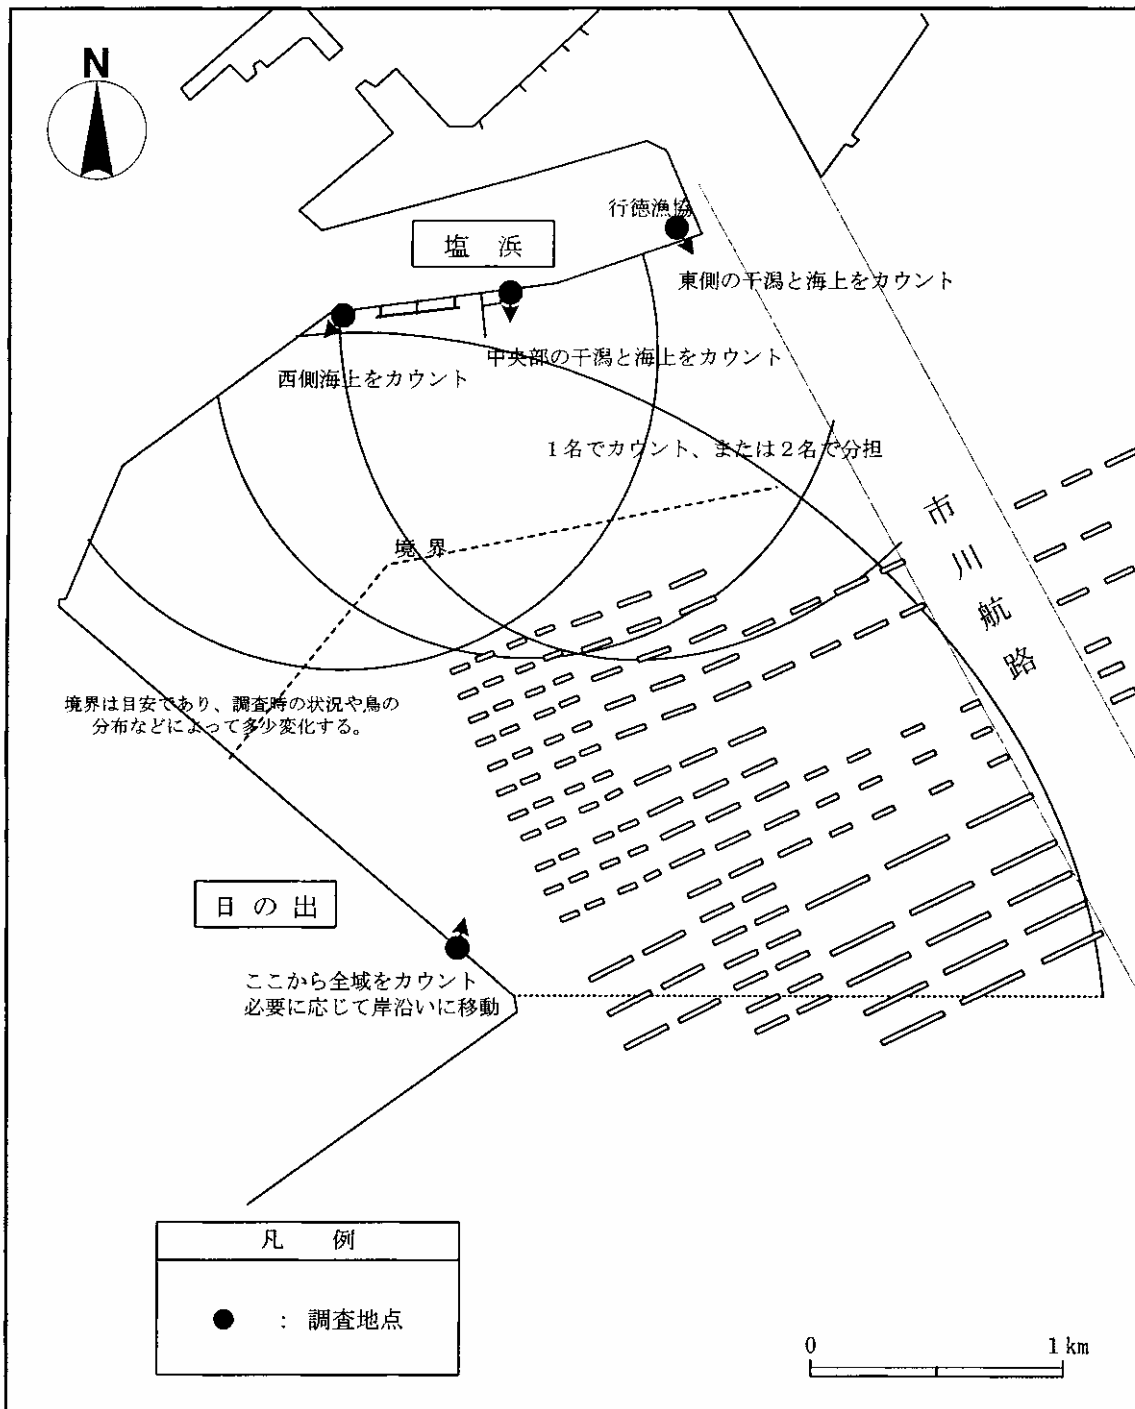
N

行徳漁協

塩　浜

東側の干潟と海上をカウント

中央部の干潟と海上をカウント

西側海上をカウント

1名でカウント、または2名で分担

市川航路

境界

境界は目安であり、調査時の状況や鳥の分布などによって多少変化する。

日の出

ここから全域をカウント
必要に応じて岸沿いに移動

凡　例

● ： 調査地点

0　1 km